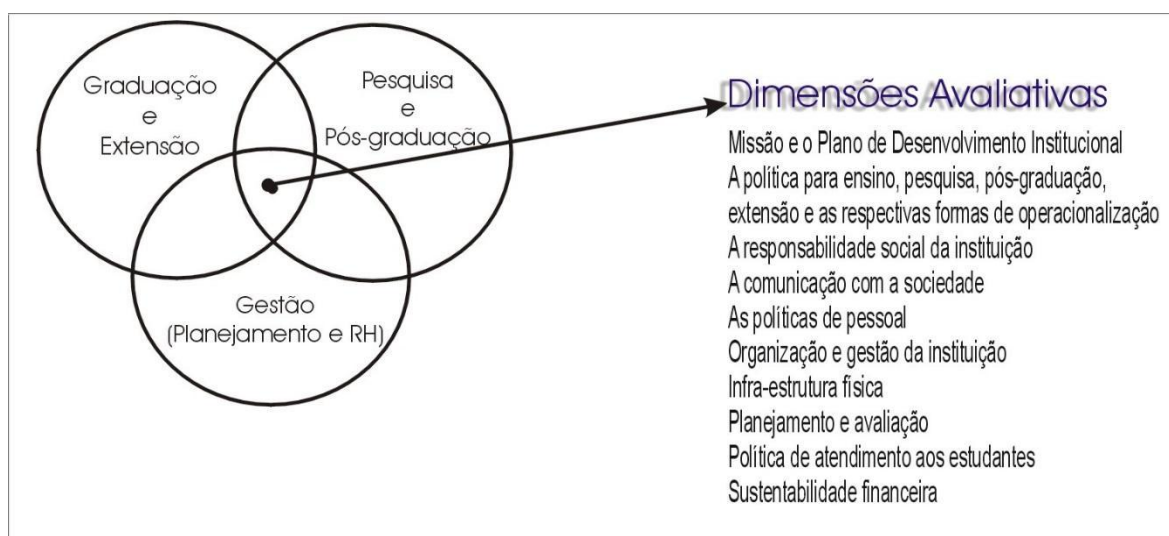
Graduação
e
Extensão

Pesquisa
e
Pós-graduação

Gestão
(Planejamento e RH)

Dimensões Avaliativas

Missão e o Plano de Desenvolvimento Institucional
A política para ensino, pesquisa, pós-graduação, extensão e as respectivas formas de operacionalização
A responsabilidade social da instituição
A comunicação com a sociedade
As políticas de pessoal
Organização e gestão da instituição
Infra-estrutura física
Planejamento e avaliação
Política de atendimento aos estudantes
Sustentabilidade financeira